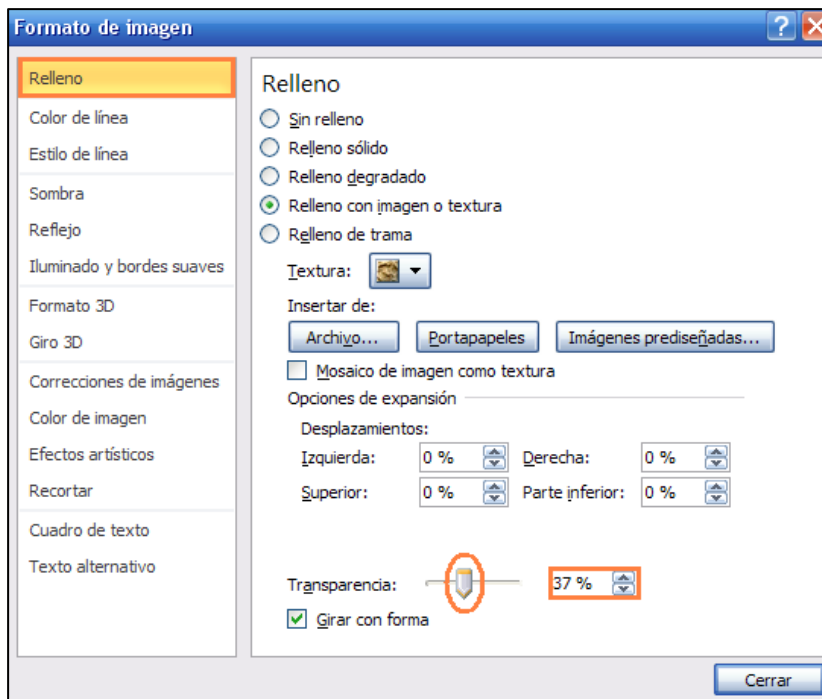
Formato de imagen

Relleno
Color de línea
Estilo de línea
Sombra
Reflejo
Iluminado y bordes suaves
Formato 3D
Giro 3D
Correcciones de imágenes
Color de imagen
Efectos artísticos
Recortar
Cuadro de texto
Texto alternativo

Relleno
Sin relleno
Relleno sólido
Relleno degradado
Relleno con imagen o textura
Relleno de trama
Textura:
Insertar de:
Archivo...
Portapapeles
Imágenes prediseñadas...
Mosaico de imagen como textura
Opciones de expansión
Desplazamientos:
Izquierda: 0 %
Derecha: 0 %
Superior: 0 %
Parte inferior: 0 %
Transparencia: 37 %
Girar con forma

Cerrar